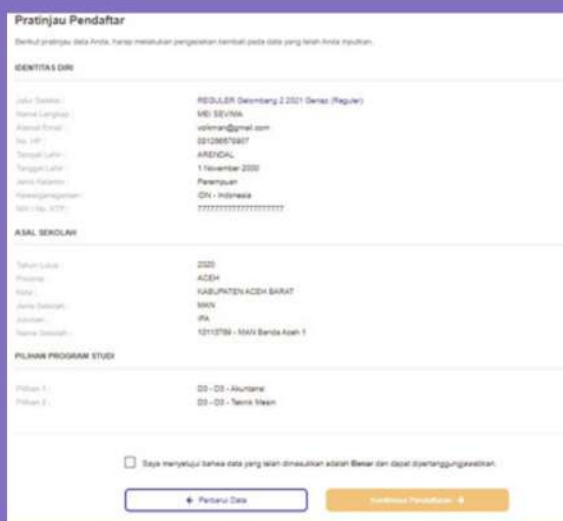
Pratinjau Pendaftar

Berikut pratinjau data Anda, harap melakukan pengecekan kembali pada data yang telah Anda inputkan.

IDENTITAS DIRI

| | |
|---|---|
| Jalur Seleksi : | REGULER Gelombang 2 2021 Genap (Reguler) |
| Nama Lengkap : | MEI SEVIMA |
| Alamat Email : | volkman@gmail.com |
| No. HP : | 081298876907 |
| Tempat Lahir : | ARENDAL |
| Tanggal Lahir : | 1 November 2000 |
| Jenis Kelamin : | Perempuan |
| Kewarganegaraan : | IDN - Indonesia |
| NIK / No. KTP : | ???????????????????? |

ASAL SEKOLAH

| | |
|---|---|
| Tahun Lulus : | 2020 |
| Provinsi : | ACEH |
| Kota : | KABUPATEN ACEH BARAT |
| Jenis Sekolah : | MAN |
| Jurusan : | IPA |
| Nama Sekolah : | 10113789 - MAN Banda Aceh 1 |

PILIHAN PROGRAM STUDI

| | |
|---|---|
| Pilihan 1 : | D3 - D3 - Akuntansi |
| Pilihan 2 : | D3 - D3 - Teknik Mesin |

Saya menyetujui bahwa data yang telah dimasukkan adalah Benar dan dapat dipertanggungjawabkan.

Perbarui Data

Konfirmasi Pendaftaran